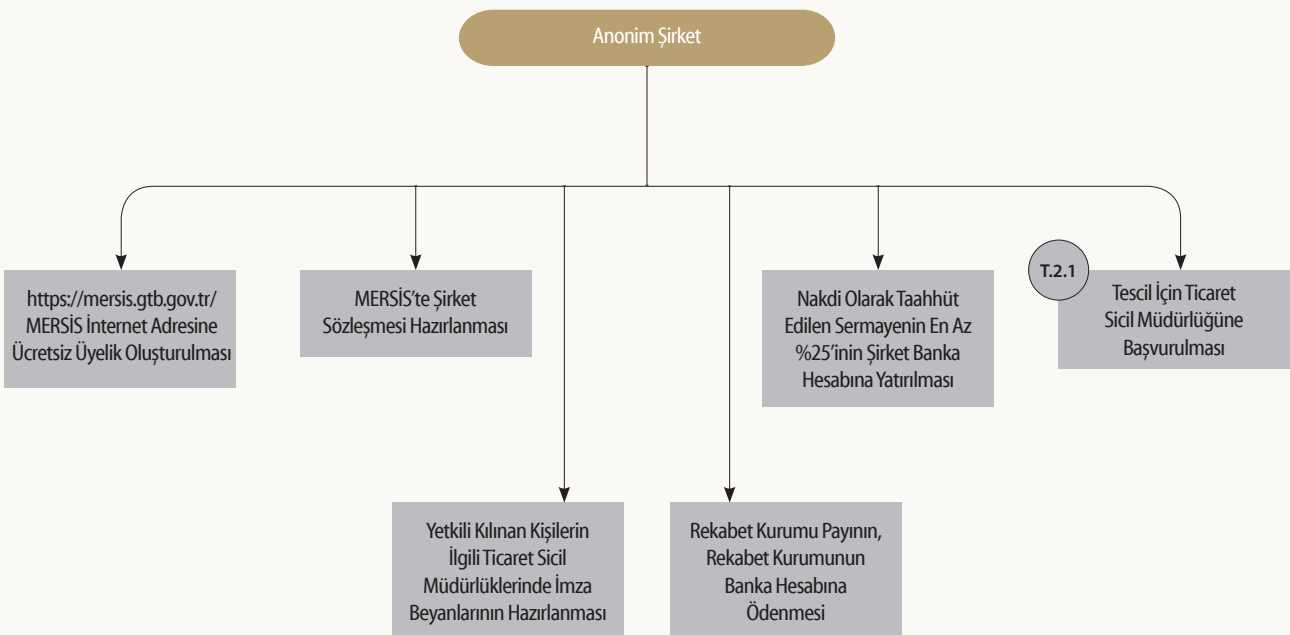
Anonim Şirket

https://mersis.gtb.gov.tr/ MERSİS İnternet Adresine Ücretsiz Üyelik Oluşturulması

MERSİS'te Şirket Sözleşmesi Hazırlanması

Yetkili Kılınan Kişilerin İlgili Ticaret Sicil Müdürlüklerinde İmza Beyanlarının Hazırlanması

Rekabet Kurumu Payının, Rekabet Kurumunun Banka Hesabına Ödenmesi

Nakdi Olarak Taahhüt Edilen Sermayenin En Az %25'inin Şirket Banka Hesabına Yatırılması

T.2.1

Tescil İçin Ticaret Sicil Müdürlüğüne Başvurulması